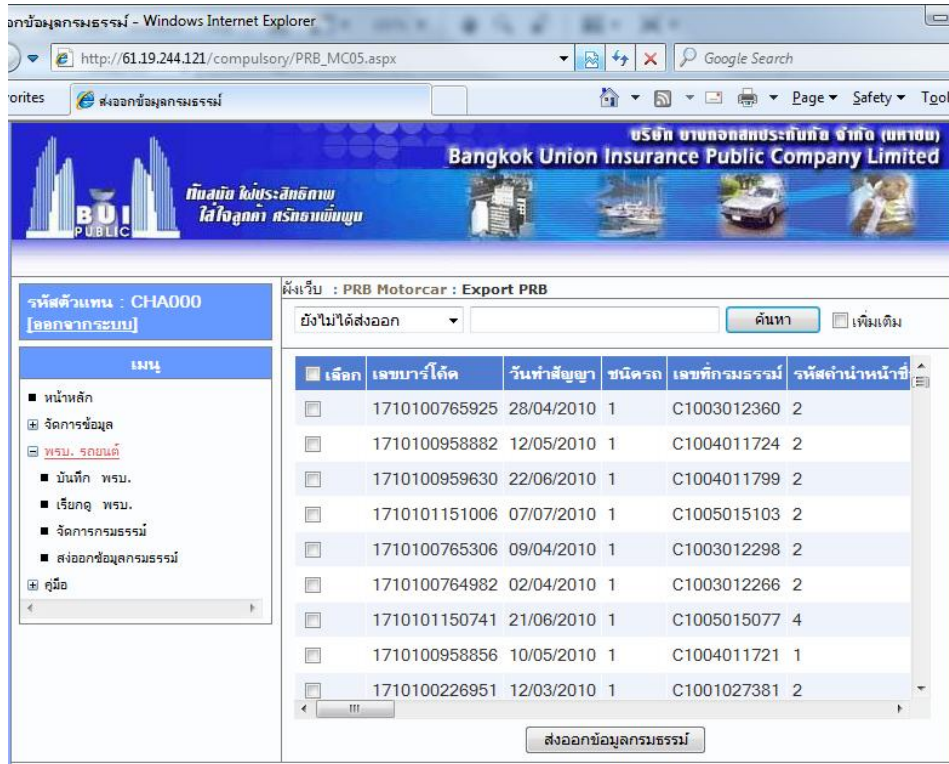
อกข้อมูลกรมธรรม์ - Windows Internet Explorer

http://61.19.244.121/compulsory/PRB_MC05.aspx

Google Search

orites

ส่งออกข้อมูลกรมธรรม์

Page ▾ Safety ▾ Tool

บริษัท บางกอกสหประกันภัย จำกัด (มหาชน)
Bangkok Union Insurance Public Company Limited

BUI PUBLIC

ทันสมัย ไฝ่ประสิทธิภาพ
ใส่ใจลูกค้า ศรัทธาเพิ่มพูน

รหัสตัวแทน : CHA000
[ออกจากระบบ]

เมนู

■ หน้าหลัก
⊞ จัดการข้อมูล
⊟ พรบ. รถยนต์
■ บันทึก พรบ.
■ เรียกดู พรบ.
■ จัดการกรมธรรม์
■ ส่งออกข้อมูลกรมธรรม์
⊞ คู่มือ

ผังเว็บ : PRB Motorcar : Export PRB

ยังไม่ได้ส่งออก

ค้นหา

เพิ่มเติม

| เลือก | เลขบาร์โค้ด | วันทำสัญญา | ชนิดรถ | เลขที่กรมธรรม์ | รหัสคำนำหน้าชื่ |
|---|---|---|---|---|---|
| | 1710100765925 | 28/04/2010 | 1 | C1003012360 | 2 |
| | 1710100958882 | 12/05/2010 | 1 | C1004011724 | 2 |
| | 1710100959630 | 22/06/2010 | 1 | C1004011799 | 2 |
| | 1710101151006 | 07/07/2010 | 1 | C1005015103 | 2 |
| | 1710100765306 | 09/04/2010 | 1 | C1003012298 | 2 |
| | 1710100764982 | 02/04/2010 | 1 | C1003012266 | 2 |
| | 1710101150741 | 21/06/2010 | 1 | C1005015077 | 4 |
| | 1710100958856 | 10/05/2010 | 1 | C1004011721 | 1 |
| | 1710100226951 | 12/03/2010 | 1 | C1001027381 | 2 |

ส่งออกข้อมูลกรมธรรม์